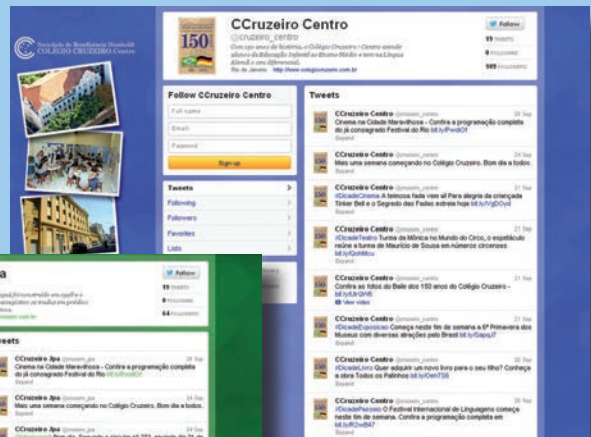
Associação de Beneficência Humboldt
COLÉGIO CRUZEIRO Centro

150

CCruzeiro Centro
@ccruzeiro_centro
Com 150 anos de história, o Colégio Cruzeiro - Centro atende alunos da Educação Infantil ao Ensino Médio e tem na Língua Alemã o seu diferencial.
Rio de Janeiro · http://www.colegiocruzeiro.com.br

Follow
19 TWEETS
0 FOLLOWING
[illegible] FOLLOWERS

Follow CCruzeiro Centro
Full name
Email
Password
Sign up

Tweets
Following
Followers
Favorites
Lists

Tweets

CCruzeiro Centro @ccruzeiro_centro 28 Sep
Cinema na Cidade Maravilhosa - Confira a programação completa do já consagrado Festival do Rio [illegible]
Expand

CCruzeiro Centro @ccruzeiro_centro 24 Sep
Mais uma semana começando no Colégio Cruzeiro. Bom dia a todos.
Expand

CCruzeiro Centro @ccruzeiro_centro 22 Sep
#DicadeCinema A famosa fada vem ali Para alegria da criançada Tinker Bell e o Segredo das Fadas estreia hoje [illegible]
Expand

CCruzeiro Centro @ccruzeiro_centro 21 Sep
#DicadeTeatro Turma da Mônica no Mundo do Circo, o espetáculo reúne a turma de Maurício de Sousa em números circenses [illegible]
Expand

CCruzeiro Centro @ccruzeiro_centro 21 Sep
Confira as fotos do Baile dos 150 anos do Colégio Cruzeiro - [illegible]
View photo

CCruzeiro Centro @ccruzeiro_centro 21 Sep
#DicadeExposicao Começa neste fim de semana a 6ª Primavera dos Museus com diversas atrações pelo Brasil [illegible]
Expand

CCruzeiro Centro @ccruzeiro_centro 21 Sep
#DicadeLivro Quer adquirir um novo livro para o seu filho? Conheça a obra Todos os Patinhos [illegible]
Expand

CCruzeiro Centro @ccruzeiro_centro 20 Sep
#DicadePasseio O Festival Internacional de Linguagens começa neste fim de semana. Confira a programação completa em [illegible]
Expand

a
Follow
19 TWEETS
0 FOLLOWING
64 FOLLOWERS

Tweets

CCruzeiro Jpa @ccruzeiro_jpa 28 Sep
Cinema na Cidade Maravilhosa - Confira a programação completa do já consagrado Festival do Rio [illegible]
Expand

CCruzeiro Jpa @ccruzeiro_jpa 24 Sep
Mais uma semana começando no Colégio Cruzeiro. Bom dia a todos.
Expand

CCruzeiro Jpa @ccruzeiro_jpa 24 Sep
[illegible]